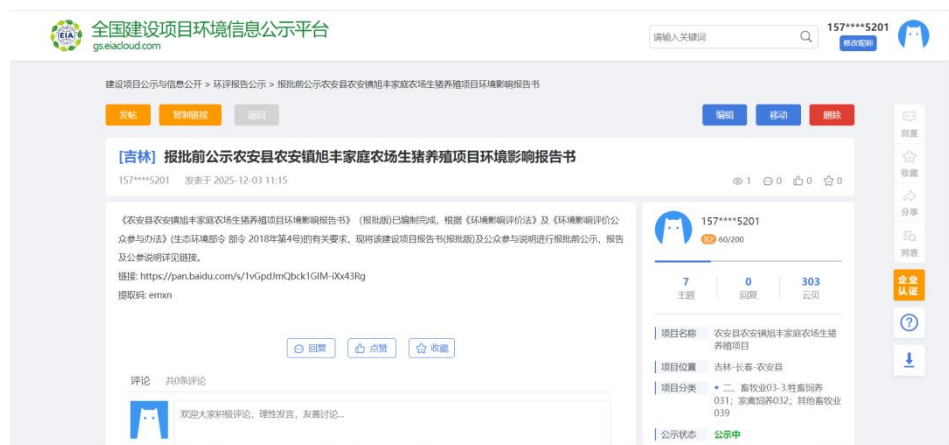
EIA 全国建设项目环境信息公示平台
gs.eiacloud.com

请输入关键词

157****5201
修改昵称

建设项目公示与信息公开 > 环评报告公示 > 报批前公示农安县农安镇旭丰家庭农场生猪养殖项目环境影响报告书

发帖 复制链接 返回

编辑 移动 删除

[吉林] 报批前公示农安县农安镇旭丰家庭农场生猪养殖项目环境影响报告书

157****5201 发表于 2025-12-03 11:15

1 0 0 0

《农安县农安镇旭丰家庭农场生猪养殖项目环境影响报告书》（报批版）已编制完成，根据《环境影响评价法》及《环境影响评价公众参与办法》(生态环境部令 部令 2018年第4号)的有关要求，现将该建设项目报告书(报批版)及公众参与说明进行报批前公示，报告及公参说明详见链接。

链接: https://pan.baidu.com/s/1vGpdJmQbck1GIM-iXx43Rg

提取码: emxn

回复 点赞 收藏

评论 共0条评论

欢迎大家积极评论，理性发言，友善讨论...

157****5201
R2 60/200

| 7 | 0 | 303 |
|---|---|---|
| 主题 | 回复 | 云贝 |

| 项目名称 | 农安县农安镇旭丰家庭农场生猪养殖项目 |
|---|---|
| 项目位置 | 吉林-长春-农安县 |
| 项目分类 | 二、畜牧业03-3.牲畜饲养031；家禽饲养032；其他畜牧业039 |
| 公示状态 | 公示中 |

回复
收藏
分享
列表
企业认证
?